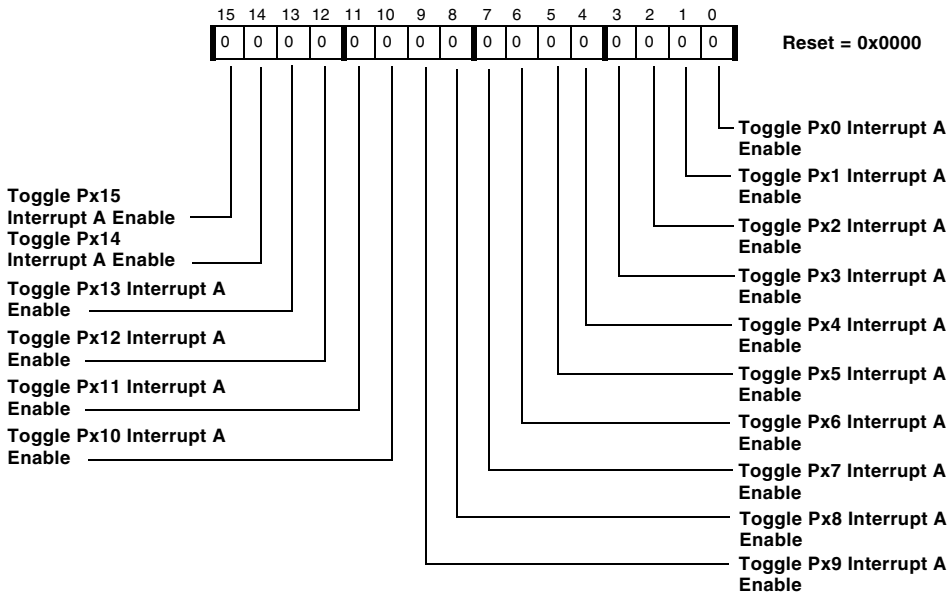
15 14 13 12 11 10 9 8 7 6 5 4 3 2 1 0

| 0 | 0 | 0 | 0 | 0 | 0 | 0 | 0 | 0 | 0 | 0 | 0 | 0 | 0 | 0 | 0 |
|---|---|---|---|---|---|---|---|---|---|---|---|---|---|---|---|

Reset = 0x0000

Toggle Px15 Interrupt A Enable

Toggle Px14 Interrupt A Enable

Toggle Px13 Interrupt A Enable

Toggle Px12 Interrupt A Enable

Toggle Px11 Interrupt A Enable

Toggle Px10 Interrupt A Enable

Toggle Px0 Interrupt A Enable

Toggle Px1 Interrupt A Enable

Toggle Px2 Interrupt A Enable

Toggle Px3 Interrupt A Enable

Toggle Px4 Interrupt A Enable

Toggle Px5 Interrupt A Enable

Toggle Px6 Interrupt A Enable

Toggle Px7 Interrupt A Enable

Toggle Px8 Interrupt A Enable

Toggle Px9 Interrupt A Enable